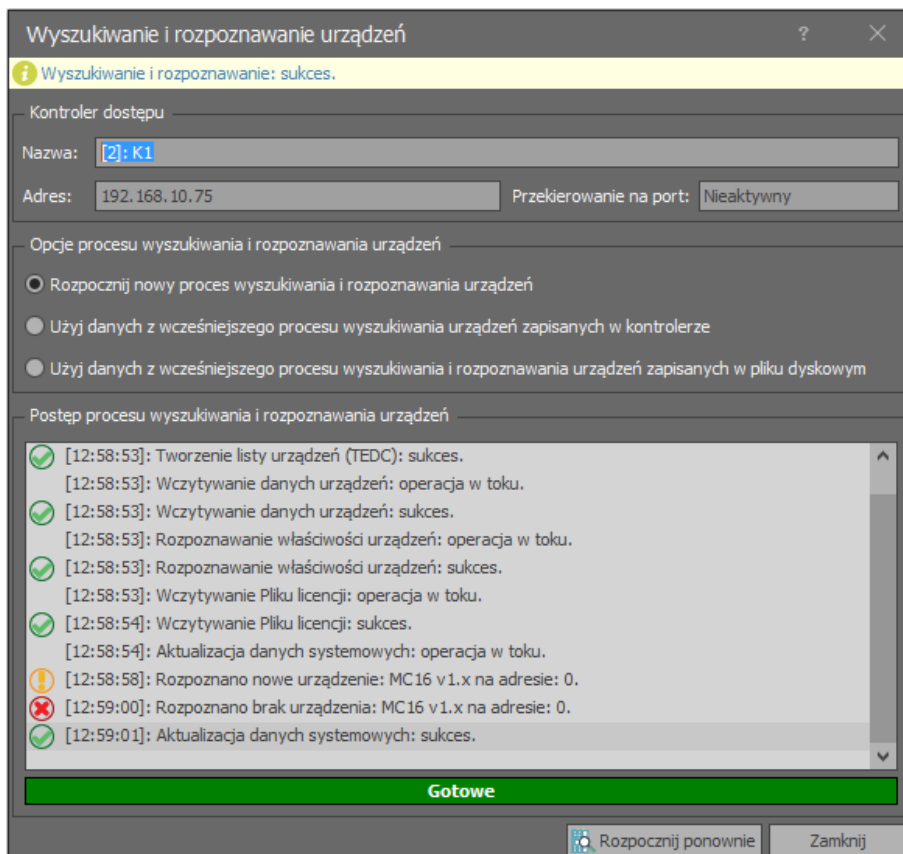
Wyszukiwanie i rozpoznawanie urządzeń ? ×

Wyszukiwanie i rozpoznawanie: sukces.

Kontroler dostępu

Nazwa: [2]: K1

Adres: 192.168.10.75 Przekierowanie na port: Nieaktywny

Opcje procesu wyszukiwania i rozpoznawania urządzeń

Rozpocznij nowy proces wyszukiwania i rozpoznawania urządzeń

Użyj danych z wcześniejszego procesu wyszukiwania urządzeń zapisanych w kontrolerze

Użyj danych z wcześniejszego procesu wyszukiwania i rozpoznawania urządzeń zapisanych w pliku dyskowym

Postęp procesu wyszukiwania i rozpoznawania urządzeń

[12:58:53]: Tworzenie listy urządzeń (TEDC): sukces.
[12:58:53]: Wczytywanie danych urządzeń: operacja w toku.
[12:58:53]: Wczytywanie danych urządzeń: sukces.
[12:58:53]: Rozpoznawanie właściwości urządzeń: operacja w toku.
[12:58:53]: Rozpoznawanie właściwości urządzeń: sukces.
[12:58:53]: Wczytywanie Pliku licencji: operacja w toku.
[12:58:54]: Wczytywanie Pliku licencji: sukces.
[12:58:54]: Aktualizacja danych systemowych: operacja w toku.
[12:58:58]: Rozpoznano nowe urządzenie: MC16 v1.x na adresie: 0.
[12:59:00]: Rozpoznano brak urządzenia: MC16 v1.x na adresie: 0.
[12:59:01]: Aktualizacja danych systemowych: sukces.

Gotowe

Rozpocznij ponownie Zamknij